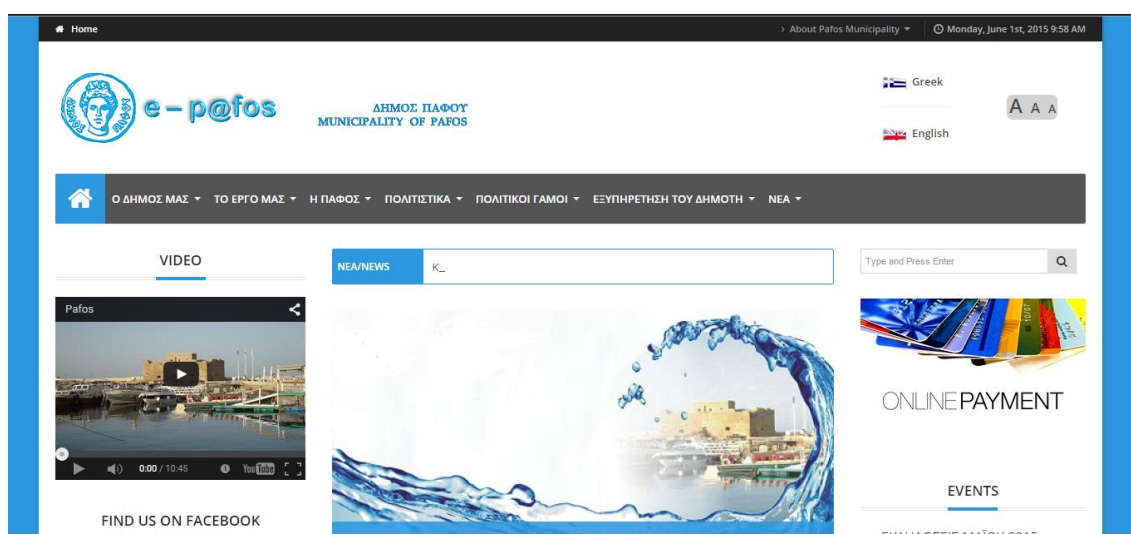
Home

About Pafos Municipality

Monday, June 1st, 2015 9:58 AM

e – p@fos

ΔΗΜΟΣ ΠΑΦΟΥ
MUNICIPALITY OF PAFOS

Greek

English

A A A

Ο ΔΗΜΟΣ ΜΑΣ ▾ ΤΟ ΕΡΓΟ ΜΑΣ ▾ Η ΠΑΦΟΣ ▾ ΠΟΛΙΤΙΣΤΙΚΑ ▾ ΠΟΛΙΤΙΚΟΙ ΓΑΜΟΙ ▾ ΕΞΥΠΗΡΕΤΗΣΗ ΤΟΥ ΔΗΜΟΤΗ ▾ ΝΕΑ ▾

VIDEO

Pafos

0:00 / 10:45

YouTube

NEA/NEWS

K_

Type and Press Enter

ONLINE PAYMENT

EVENTS

FIND US ON FACEBOOK

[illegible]